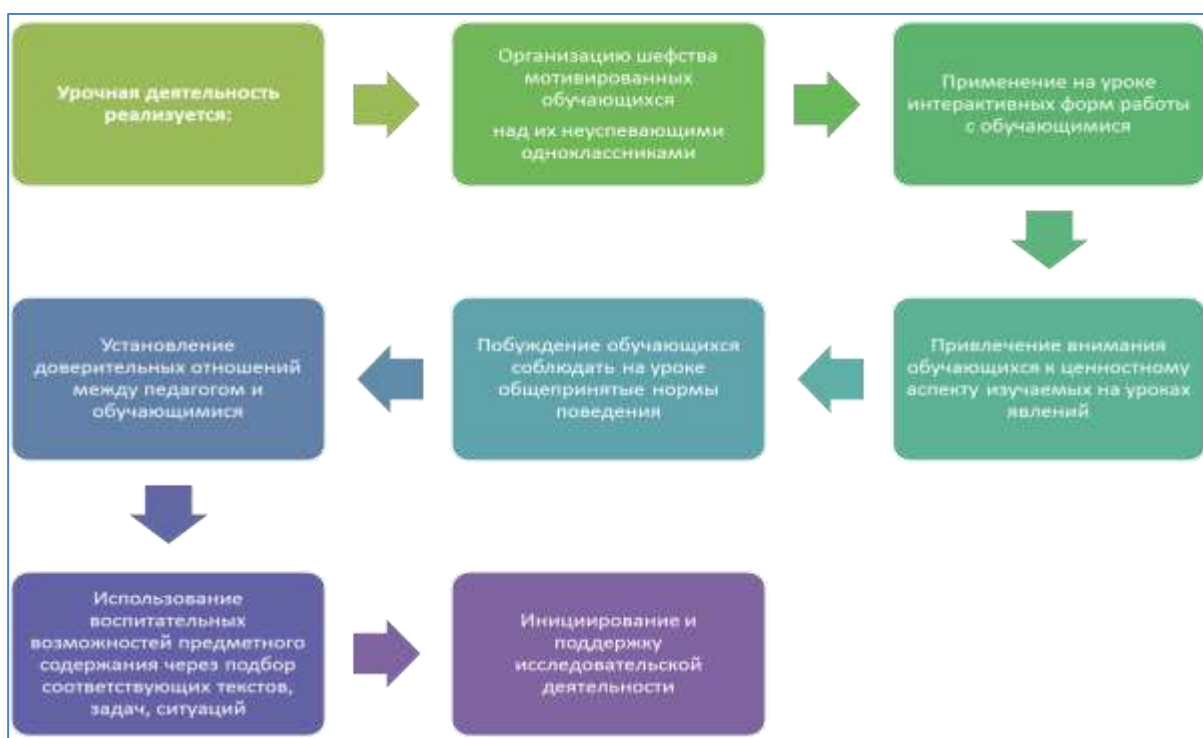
Урочная деятельность реализуется:

Организацию шефства мотивированных обучающихся

над их неуспевающими одноклассниками

Применение на уроке интерактивных форм работы с обучающимися

Привлечение внимания обучающихся к ценностному аспекту изучаемых на уроках явлений

Побуждение обучающихся соблюдать на уроке общепринятые нормы поведения

Установление доверительных отношений между педагогом и обучающимися

Использование воспитательных возможностей предметного содержания через подбор соответствующих текстов, задач, ситуаций

Инициирование и поддержку исследовательской деятельности